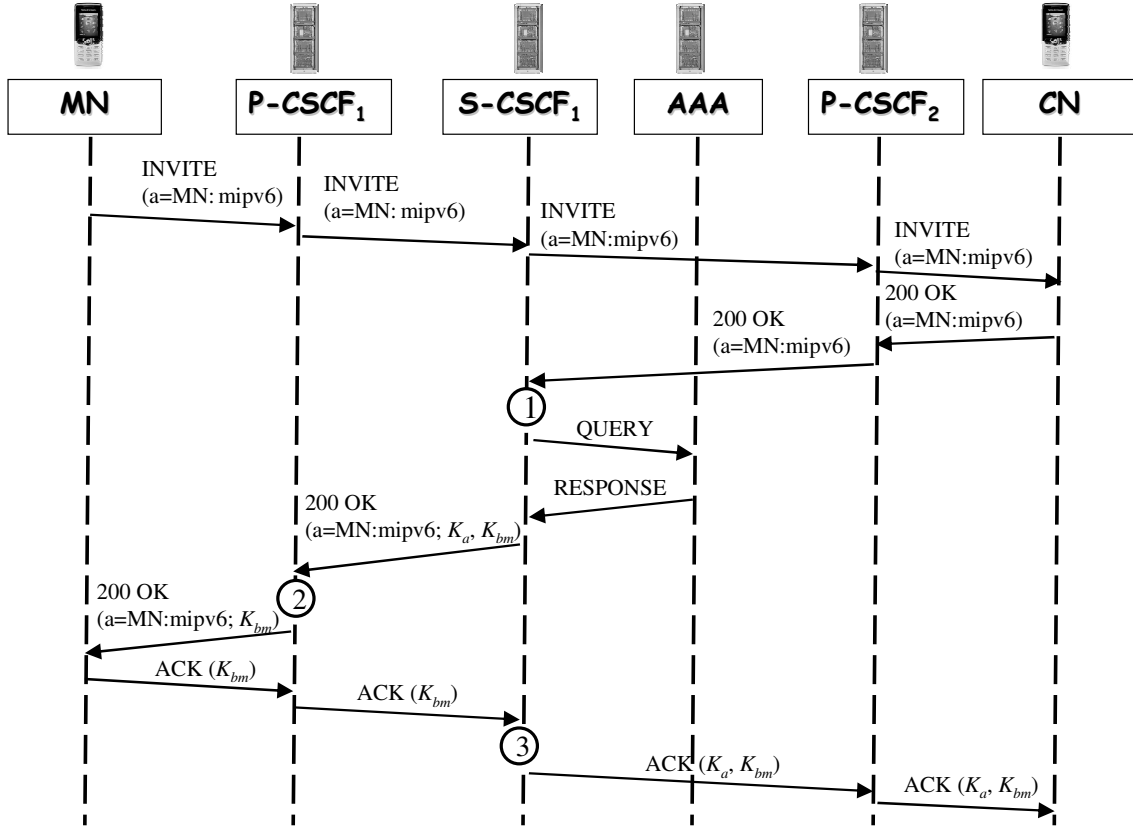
MN

P-CSCF$_1$

S-CSCF$_1$

AAA

P-CSCF$_2$

CN

INVITE (a=MN: mipv6)

INVITE (a=MN: mipv6)

INVITE (a=MN:mipv6)

INVITE (a=MN:mipv6)

200 OK (a=MN:mipv6)

200 OK (a=MN:mipv6)

1

QUERY

RESPONSE

200 OK (a=MN:mipv6; $K_a$, $K_{bm}$)

2

200 OK (a=MN:mipv6; $K_{bm}$)

ACK ($K_{bm}$)

ACK ($K_{bm}$)

3

ACK ($K_a$, $K_{bm}$)

ACK ($K_a$, $K_{bm}$)